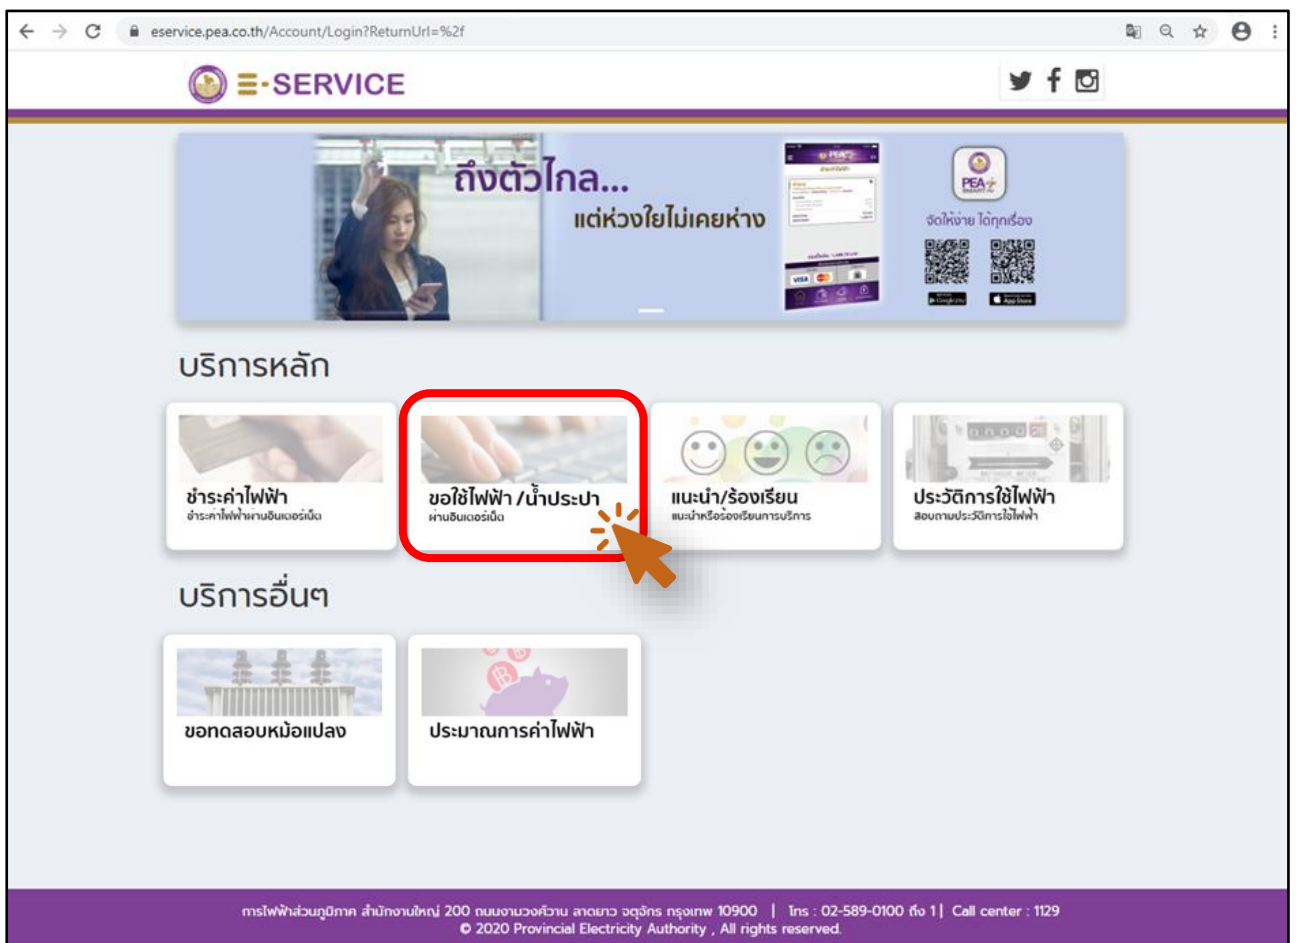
eservice.pea.co.th/Account/Login?ReturnUrl=%2f

E-SERVICE

ถึงตัวไกล...
แต่ห่วงใยไม่เคยห่าง

PEA

จัดให้ง่าย ได้ทุกเรื่อง

บริการหลัก

ชำระค่าไฟฟ้า
ชำระค่าไฟฟ้าผ่านอินเตอร์เน็ต

ขอใช้ไฟฟ้า /น้ำประปา
ผ่านอินเตอร์เน็ต

แนะนำ/ร้องเรียน
แนะนำหรือร้องเรียนการบริการ

ประวัติการใช้ไฟฟ้า
สอบถามประวัติการใช้ไฟฟ้า

บริการอื่นๆ

ขอทดสอบหม้อแปลง

ประมาณการค่าไฟฟ้า

การไฟฟ้าส่วนภูมิภาค สำนักงานใหญ่ 200 ถนนงามวงศ์วาน ลาดยาว จตุจักร กรุงเทพ 10900 | โทร : 02-589-0100 ถึง 1 | Call center : 1129
© 2020 Provincial Electricity Authority , All rights reserved.